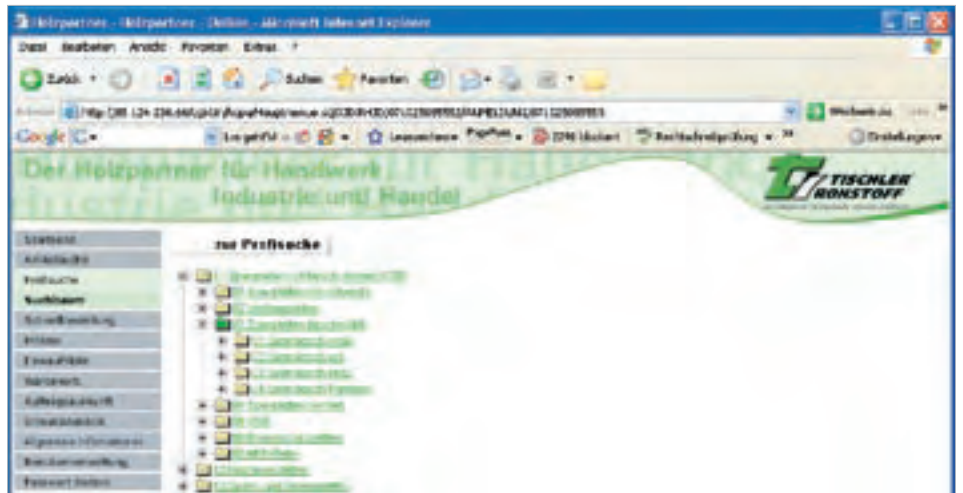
Holzpartner - Holzpartner - Online - Microsoft Internet Explorer

Datei Bearbeiten Ansicht Favoriten Extras ?

Zurück Suchen Favoriten

Adresse http://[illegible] Wechseln zu Links

Google Los geht's! PageRank Rechtschreibprüfung Einstellungen

Der Holzpartner für Handwerk Industrie und Handel

TISCHLER ROHSTOFF

Startseite
Artikelsuche
Profisuche
Suchbaum
Schnellbestellung
Preise
Einkaufsliste
Warenkorb
Auftragsauskunft
Umsatzstatistik
Allgemeine Informationen
Benutzerverwaltung
Passwort ändern

zur Profisuche

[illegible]